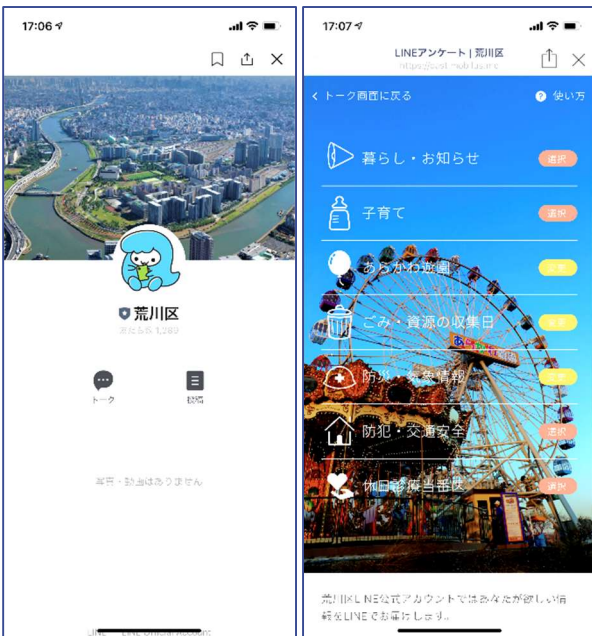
17:06

荒川区

友だち 5,289

トーク

投稿

写真・動画はありません

LINE Official Account

17:07

LINEアンケート | 荒川区

https://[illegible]

< トーク画面に戻る

使い方

暮らし・お知らせ

選択

子育て

選択

あらかわ遊園

選択

ごみ・資源の収集日

選択

防災・緊急情報

選択

防犯・交通安全

選択

休日診療当番医

選択

荒川区LINE公式アカウントではみなさんが欲しい情報をLINEでお届けします。